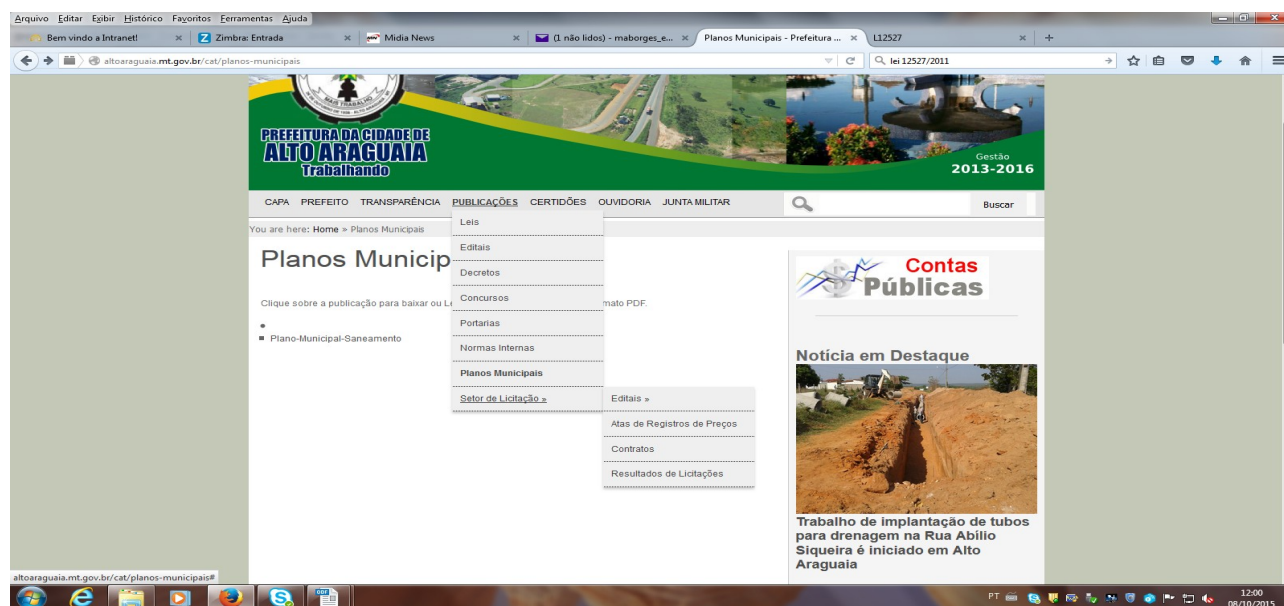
Arquivo Editar Exibir Histórico Favoritos Ferramentas Ajuda

Bem vindo a Intranet! ×
Zimbra: Entrada ×
Midia News ×
(1 não lidos) - maborges_e... ×
Planos Municipais - Prefeitura ... ×
L12527 ×

altoaraguaia.mt.gov.br/cat/planos-municipais

lei 12527/2011

PREFEITURA DA CIDADE DE
ALTO ARAGUAIA
Trabalhando

Gestão
2013-2016

CAPA PREFEITO TRANSPARÊNCIA PUBLICAÇÕES CERTIDÕES OUVIDORIA JUNTA MILITAR

Buscar

You are here: Home » Planos Municipais

Leis
Editais
Decretos
Concursos
Portarias
Normas Internas
Planos Municipais
Setor de Licitação »

Editais »
Atas de Registros de Preços
Contratos
Resultados de Licitações

Planos Municip

Clique sobre a publicação para baixar ou L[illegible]mato PDF.

•
▪ Plano-Municipal-Saneamento

Contas Públicas

Notícia em Destaque

Trabalho de implantação de tubos para drenagem na Rua Abílio Siqueira é iniciado em Alto Araguaia

altoaraguaia.mt.gov.br/cat/planos-municipais#

PT
12:00
08/10/2015